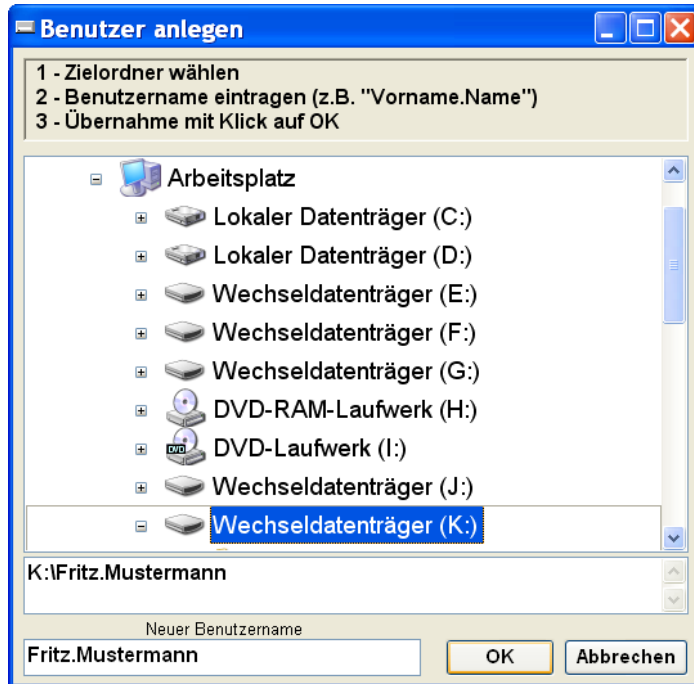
Benutzer anlegen

1 - Zielordner wählen
2 - Benutzername eintragen (z.B. "Vorname.Name")
3 - Übernahme mit Klick auf OK

Arbeitsplatz
Lokaler Datenträger (C:)
Lokaler Datenträger (D:)
Wechseldatenträger (E:)
Wechseldatenträger (F:)
Wechseldatenträger (G:)
DVD-RAM-Laufwerk (H:)
DVD-Laufwerk (I:)
Wechseldatenträger (J:)
Wechseldatenträger (K:)

K:\Fritz.Mustermann

Neuer Benutzername
Fritz.Mustermann

OK
Abbrechen